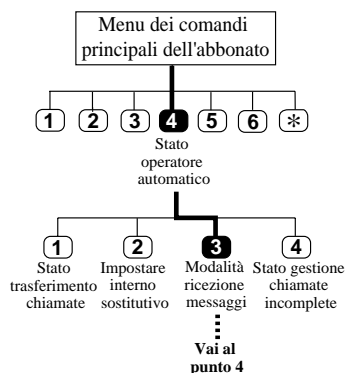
Menu dei comandi principali dell'abbonato

1 2 3 4 5 6 *

Stato operatore automatico

1
Stato trasferimento chiamate

2
Impostare interno sostitutivo

3
Modalità ricezione messaggi

4
Stato gestione chiamate incomplete

Vai al punto 4